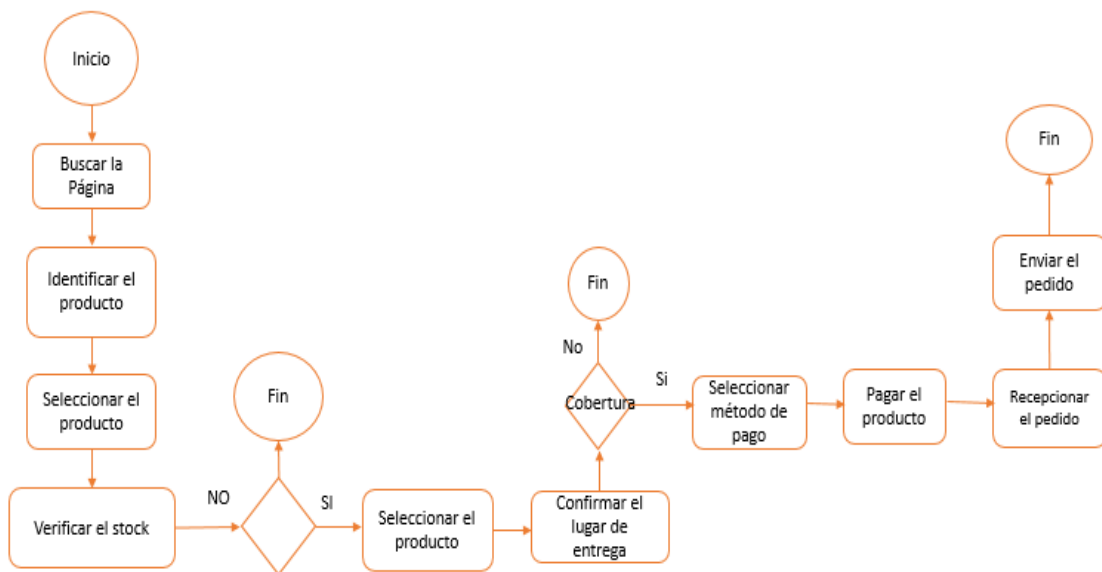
Inicio

Buscar la Página

Identificar el producto

Seleccionar el producto

Verificar el stock

NO

Fin

SI

Seleccionar el producto

Confirmar el lugar de entrega

Cobertura

No

Fin

Si

Seleccionar método de pago

Pagar el producto

Recepcionar el pedido

Enviar el pedido

Fin